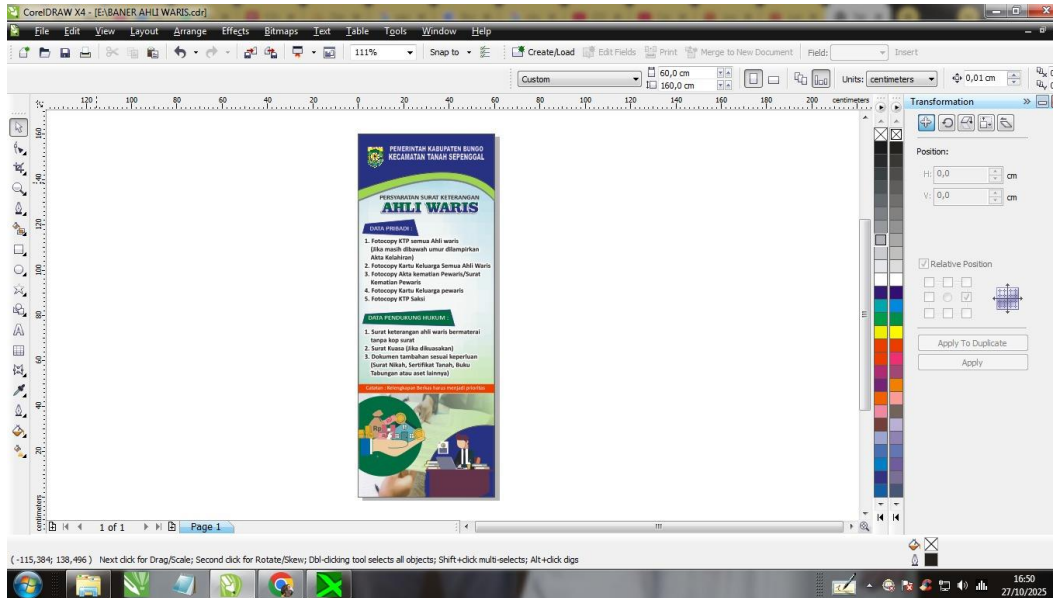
CorelDRAW X4 - [E:\BANER AHLI WARIS.cdr]

File Edit View Layout Arrange Effects Bitmaps Text Table Tools Window Help

111% Snap to Create/Load Edit Fields Print Merge to New Document Field: Insert

Custom 60,0 cm 160,0 cm Units: centimeters 0,01 cm

Transformation

Position:

H: 0,0 cm

V: 0,0 cm

Relative Position

Apply To Duplicate

Apply

PEMERINTAH KABUPATEN BUNGO
KECAMATAN TANAH SEPENGGAL

PERSYARATAN SURAT KETERANGAN
AHLI WARIS

DATA PRIBADI

1. Fotocopy KTP semua Ahli waris (Jika masih dibawah umur dilampirkan Akta Kelahiran)
2. Fotocopy Kartu Keluarga Semua Ahli Waris
3. Fotocopy Akta kematian Pewaris/Surat Kematian Pewaris
4. Fotocopy Kartu Keluarga pewaris
5. Fotocopy KTP Saksi

DATA PENDUKUNG HUKUM

1. Surat keterangan ahli waris bermaterai tanpa kop surat
2. Surat Kuasa (Jika dikuasakan)
3. Dokumen tambahan sesuai keperluan (Surat Nikah, Sertifikat Tanah, Buku Tabungan atau aset lainnya)

Catatan : Kelengkapan Berkas harus menjadi prioritas

1 of 1 Page 1

(-115,384; 138,496) Next click for Drag/Scale; Second click for Rotate/Skew; Dbl-clicking tool selects all objects; Shift+click multi-selects; Alt+click digs

16:50
27/10/2025